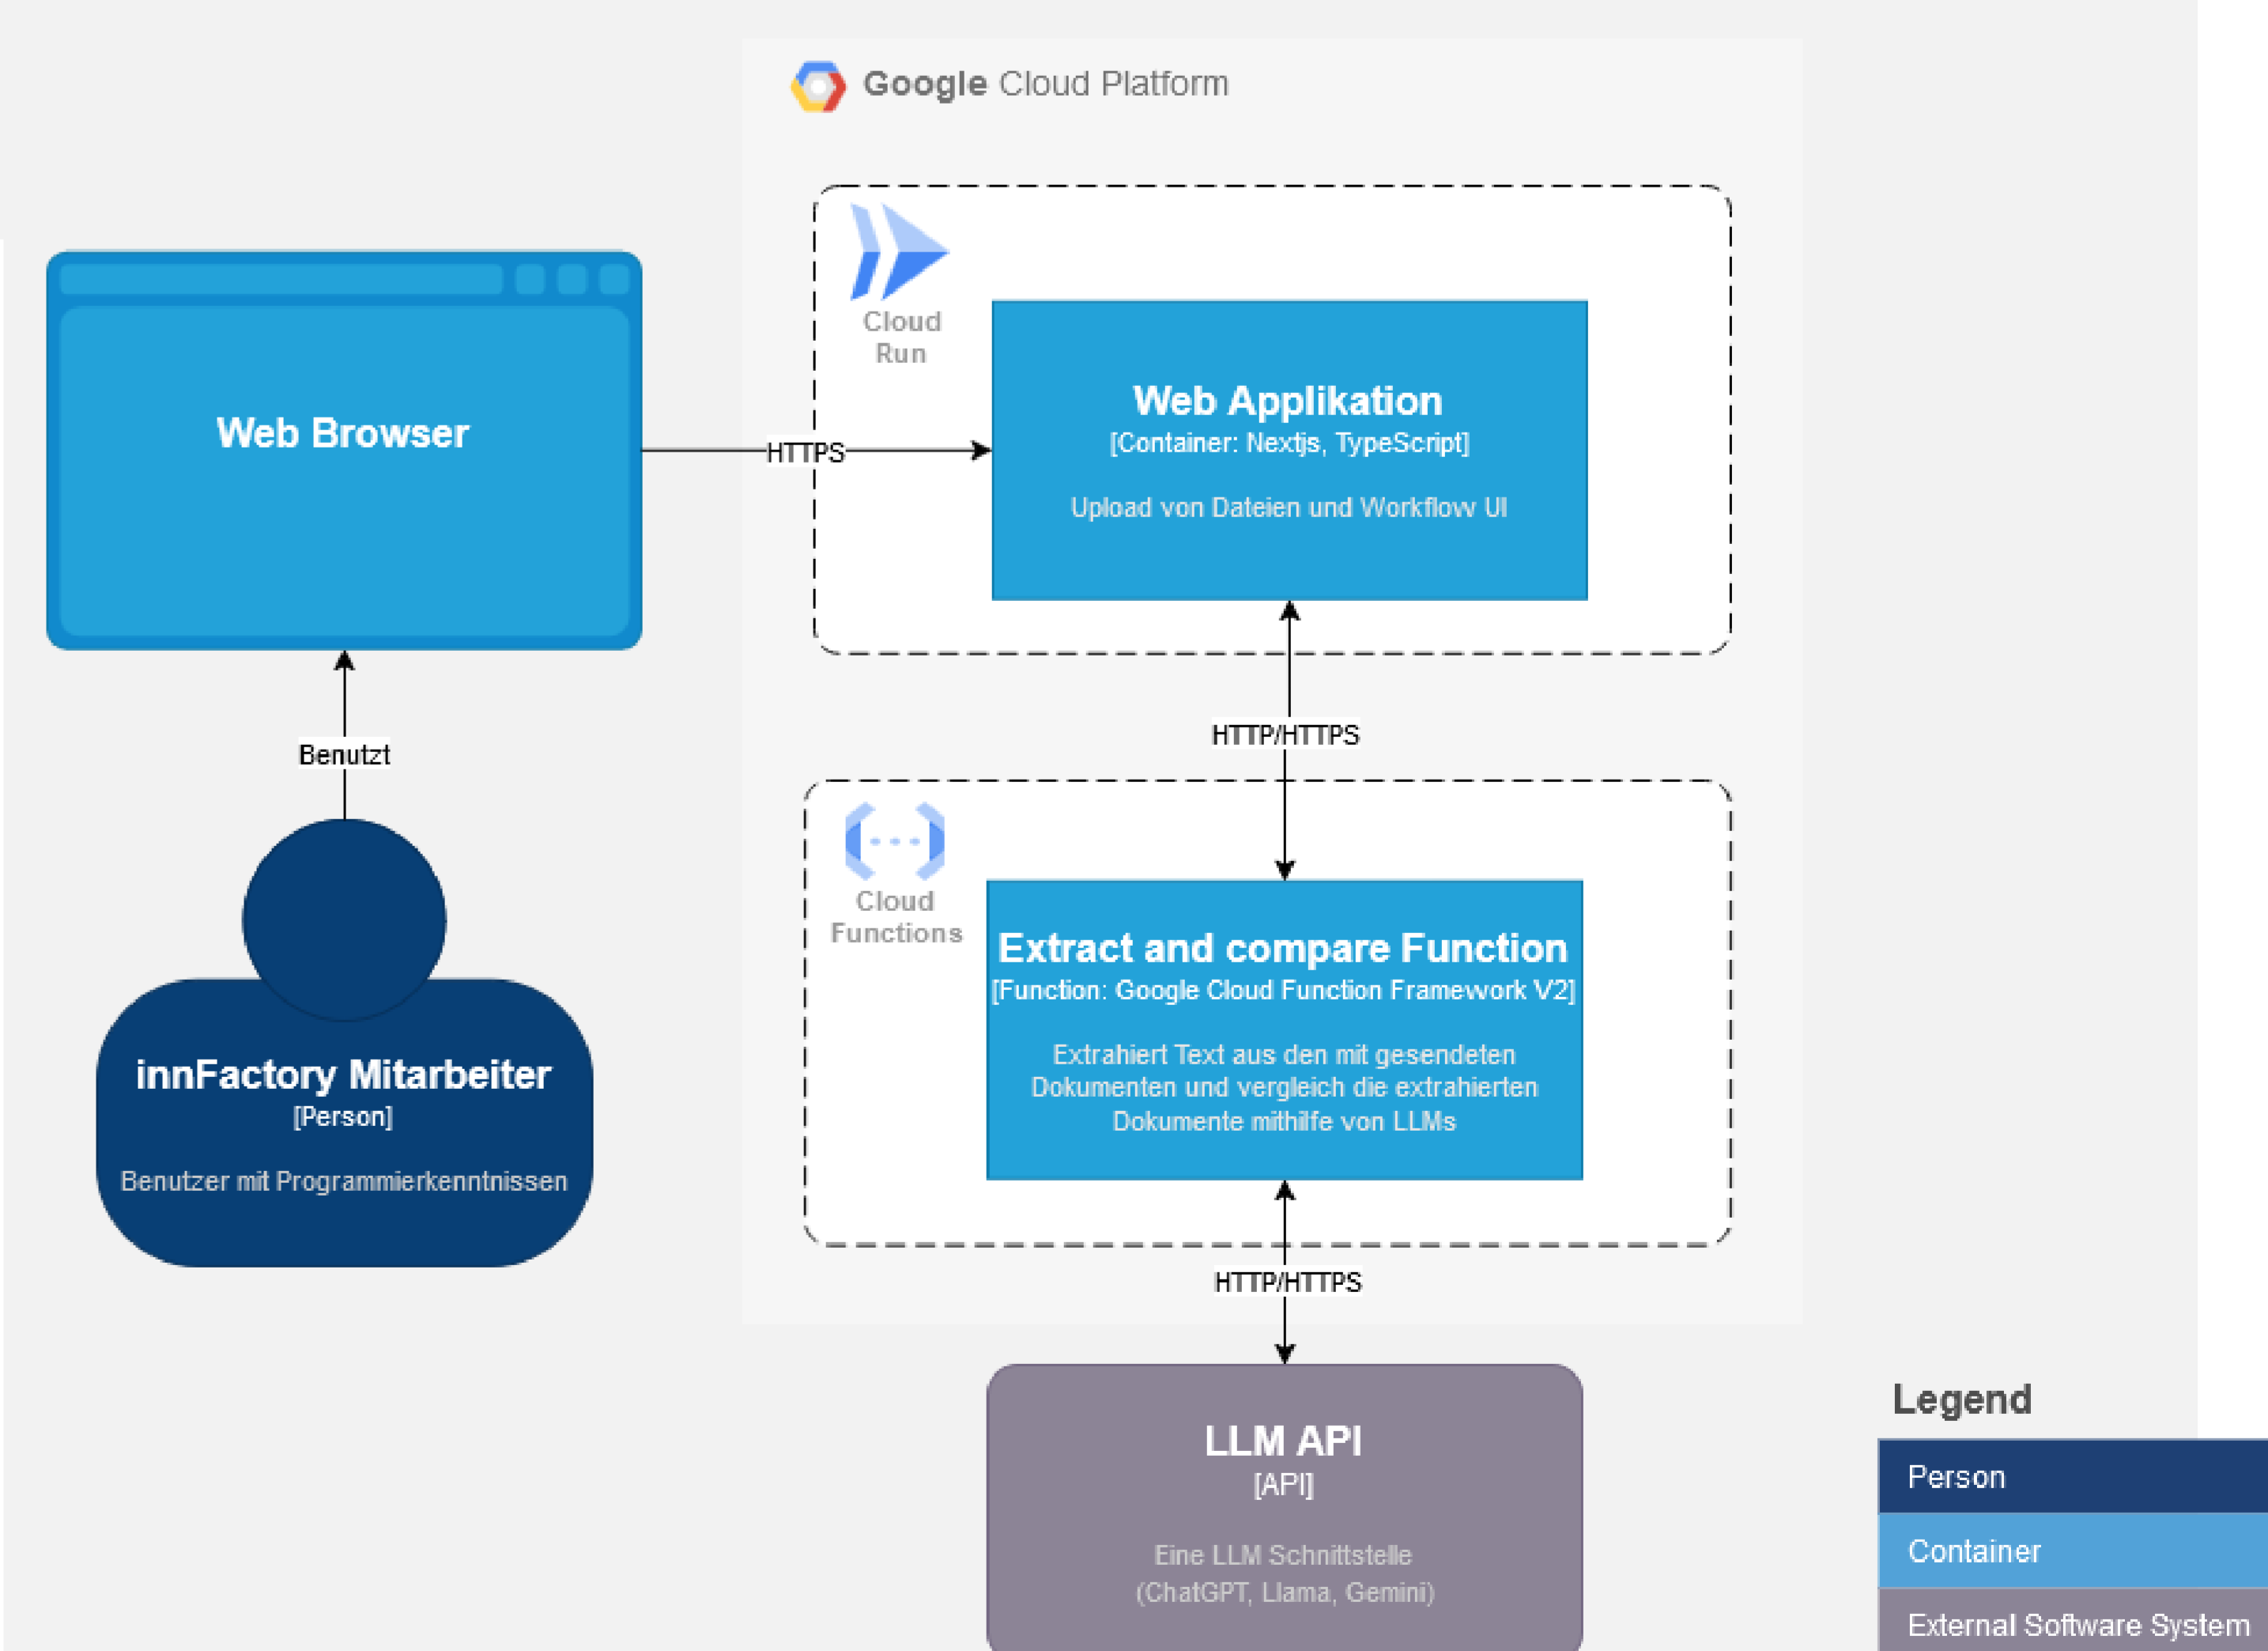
Google Cloud Platform

Cloud Run

Web Browser

HTTPS

Web Applikation
[Container: Nextjs, TypeScript]

Upload von Dateien und Workflow UI

HTTP/HTTPS

Benutzt

Cloud Functions

Extract and compare Function
[Function: Google Cloud Function Framework V2]

Extrahiert Text aus den mit gesendeten Dokumenten und vergleich die extrahierten Dokumente mithilfe von LLMs

innFactory Mitarbeiter
[Person]

Benutzer mit Programmierkenntnissen

HTTP/HTTPS

LLM API
[API]

Eine LLM Schnittstelle (ChatGPT, Llama, Gemini)

Legend

Person

Container

External Software System